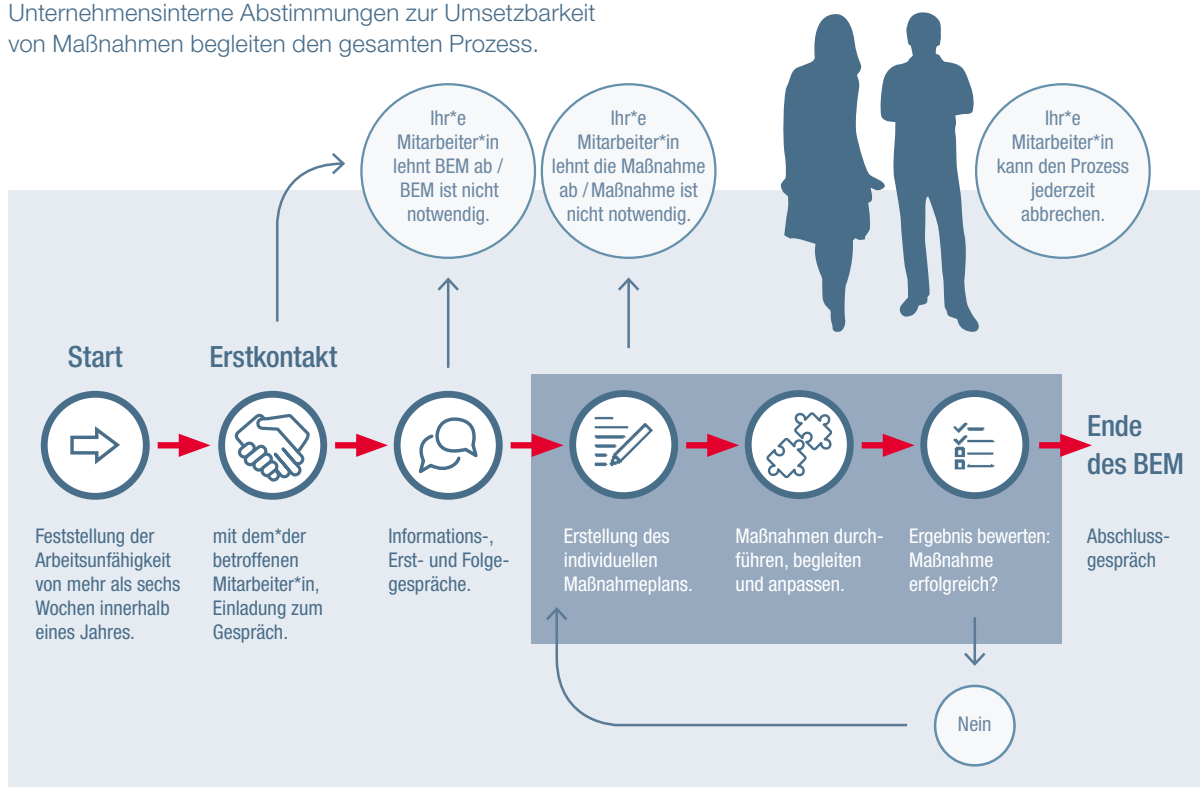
Unternehmensinterne Abstimmungen zur Umsetzbarkeit von Maßnahmen begleiten den gesamten Prozess.

Ihr*e Mitarbeiter*in lehnt BEM ab / BEM ist nicht notwendig.

Ihr*e Mitarbeiter*in lehnt die Maßnahme ab / Maßnahme ist nicht notwendig.

Ihr*e Mitarbeiter*in kann den Prozess jederzeit abbrechen.

Start

Erstkontakt

Ende des BEM

Feststellung der Arbeitsunfähigkeit von mehr als sechs Wochen innerhalb eines Jahres.

mit dem*der betroffenen Mitarbeiter*in, Einladung zum Gespräch.

Informations-, Erst- und Folgegespräche.

Erstellung des individuellen Maßnahmeplans.

Maßnahmen durchführen, begleiten und anpassen.

Ergebnis bewerten: Maßnahme erfolgreich?

Abschlussgespräch

Nein